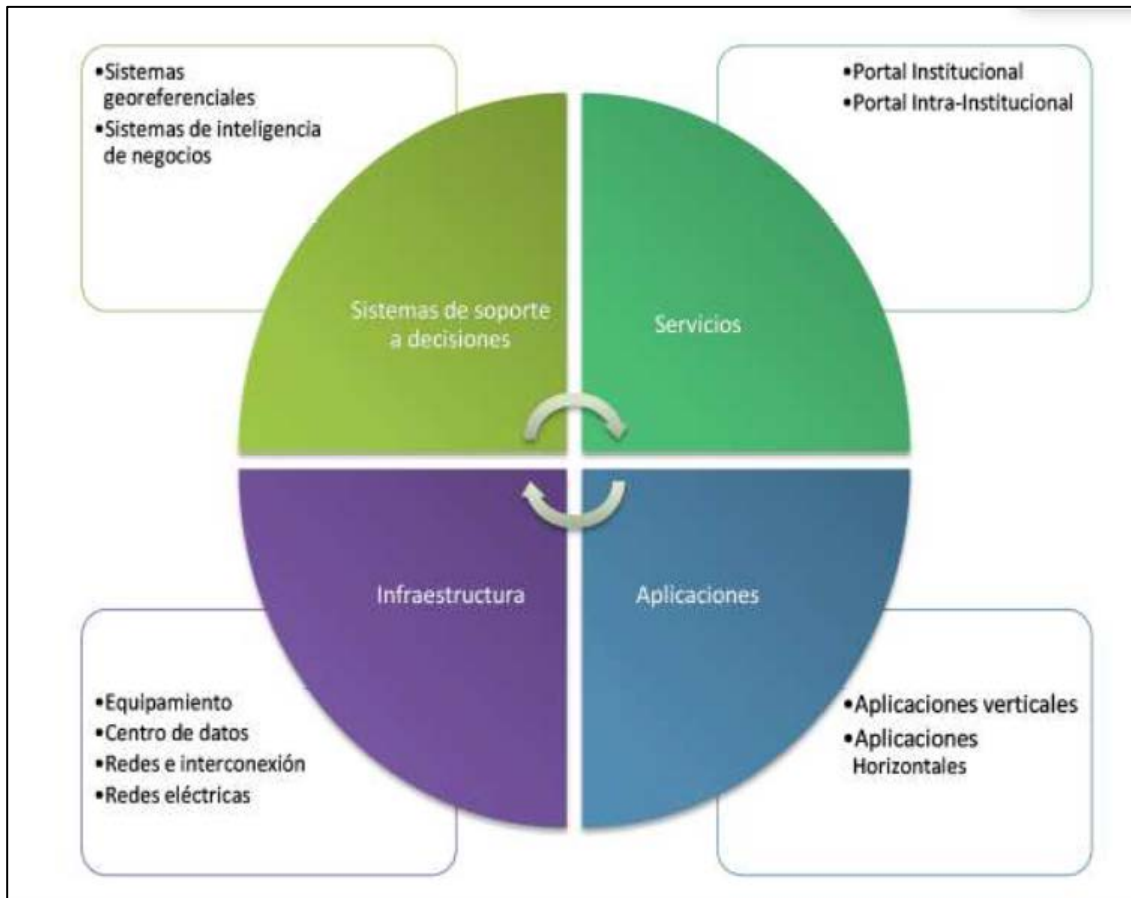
•Sistemas georeferenciales
•Sistemas de inteligencia de negocios

•Portal Institucional
•Portal Intra-Institucional

Sistemas de soporte a decisiones

Servicios

Infraestructura

Aplicaciones

•Equipamiento
•Centro de datos
•Redes e interconexión
•Redes eléctricas

•Aplicaciones verticales
•Aplicaciones Horizontales